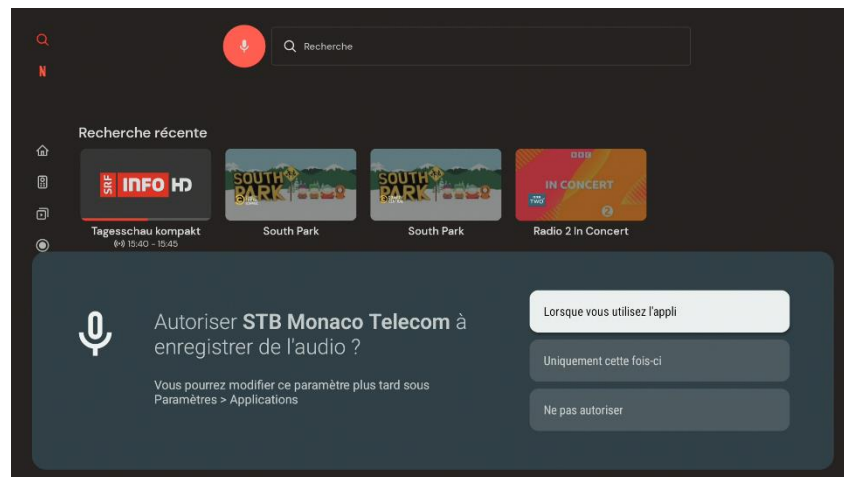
N

Recherche

Recherche récente

SRF INFO HD

Tagesschau kompakt
15:40 – 15:45

SOUTH PARK

South Park

SOUTH PARK

South Park

BBC
IN CONCERT
TWO
2

Radio 2 In Concert

Autoriser **STB Monaco Telecom** à enregistrer de l'audio ?

Vous pourrez modifier ce paramètre plus tard sous Paramètres > Applications

Lorsque vous utilisez l'appli

Uniquement cette fois-ci

Ne pas autoriser